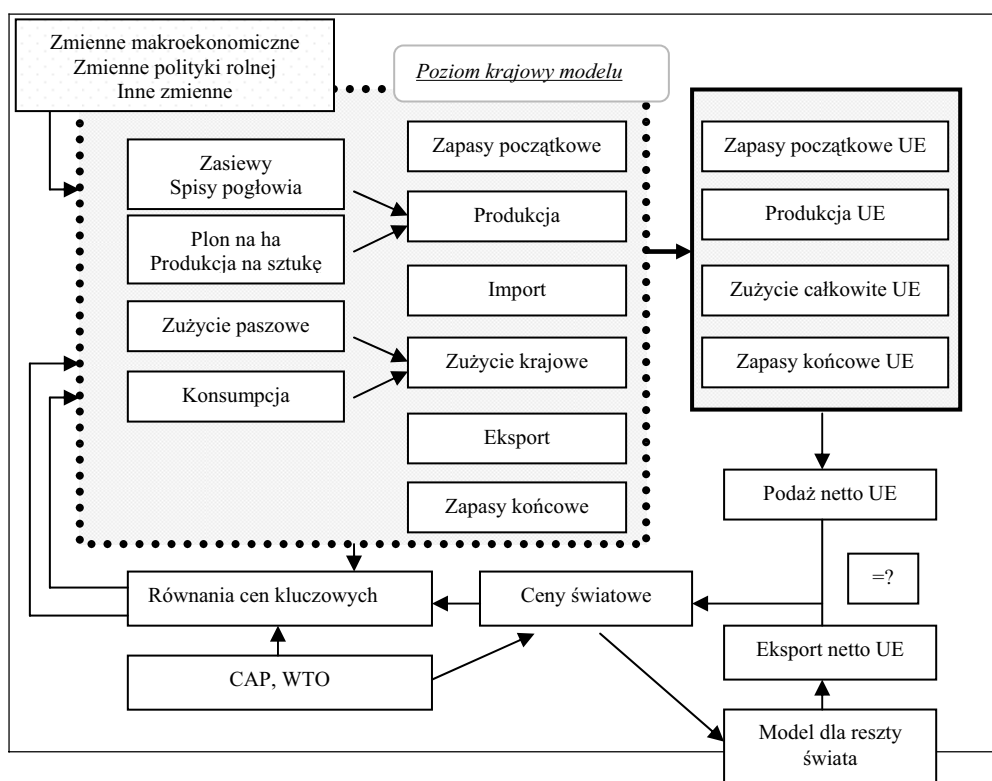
Zmienne makroekonomiczne
Zmienne polityki rolnej
Inne zmienne

Poziom krajowy modelu

Zasiewy
Spisy pogłowia

Plon na ha
Produkcja na sztukę

Zużycie paszowe

Konsumpcja

Zapasy początkowe

Produkcja

Import

Zużycie krajowe

Eksport

Zapasy końcowe

Zapasy początkowe UE

Produkcja UE

Zużycie całkowite UE

Zapasy końcowe UE

Podaż netto UE

=?

Równania cen kluczowych

Ceny światowe

CAP, WTO

Eksport netto UE

Model dla reszty świata